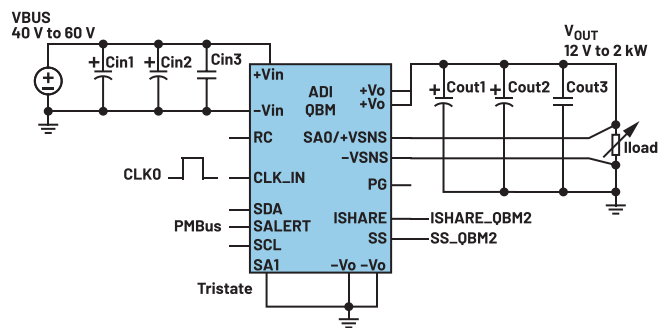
VBUS
40 V to 60 V

Cin1
Cin2
Cin3

+Vin
-Vin
RC
CLK_IN
SDA
SALERT
SCL
SA1

ADI
QBM

+Vo
+Vo
SA0/+VSNS
-VSNS
PG
ISHARE
SS
-Vo -Vo

$V_{OUT}$
12 V to 2 kW

Cout1
Cout2
Cout3

Iload

CLK0
PMBus
Tristate

ISHARE_QBM2
SS_QBM2